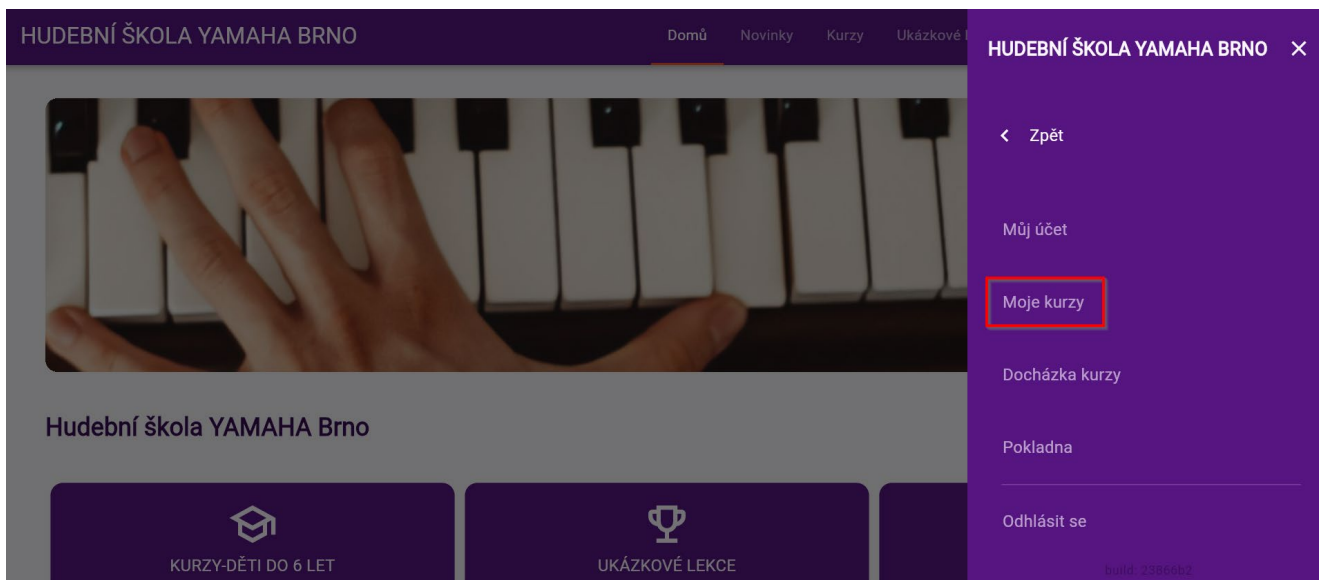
HUDEBNÍ ŠKOLA YAMAHA BRNO

Domů Novinky Kurzy Ukázkové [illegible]

Hudební škola YAMAHA Brno

KURZY-DĚTI DO 6 LET

UKÁZKOVÉ LEKCE

HUDEBNÍ ŠKOLA YAMAHA BRNO ✕

‹ Zpět

Můj účet

Moje kurzy

Docházka kurzy

Pokladna

Odhlásit se

build: 23866b2